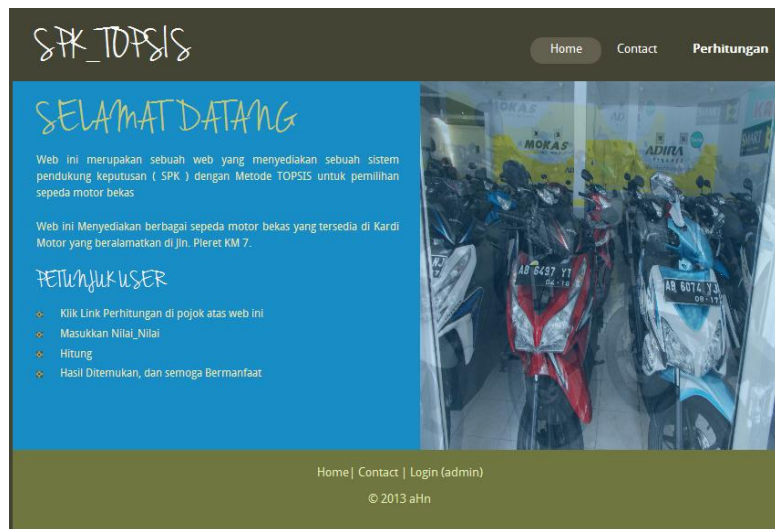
SPK_TOPSIS

Home Contact Perhitungan

SELAMAT DATANG

Web ini merupakan sebuah web yang menyediakan sebuah sistem pendukung keputusan ( SPK ) dengan Metode TOPSIS untuk pemilihan sepeda motor bekas

Web ini Menyediakan berbagai sepeda motor bekas yang tersedia di Kardi Motor yang beralamatkan di Jln. Pleret KM 7.

PETUNJUK USER

Klik Link Perhitungan di pojok atas web ini

Masukkan Nilai_Nilai

Hitung

Hasil Ditemukan, dan semoga Bermanfaat

MOKAS

MOKAS

ADIRA

AB 6437 YT

AB 6074 YJ

Home| Contact | Login (admin)

© 2013 aHn